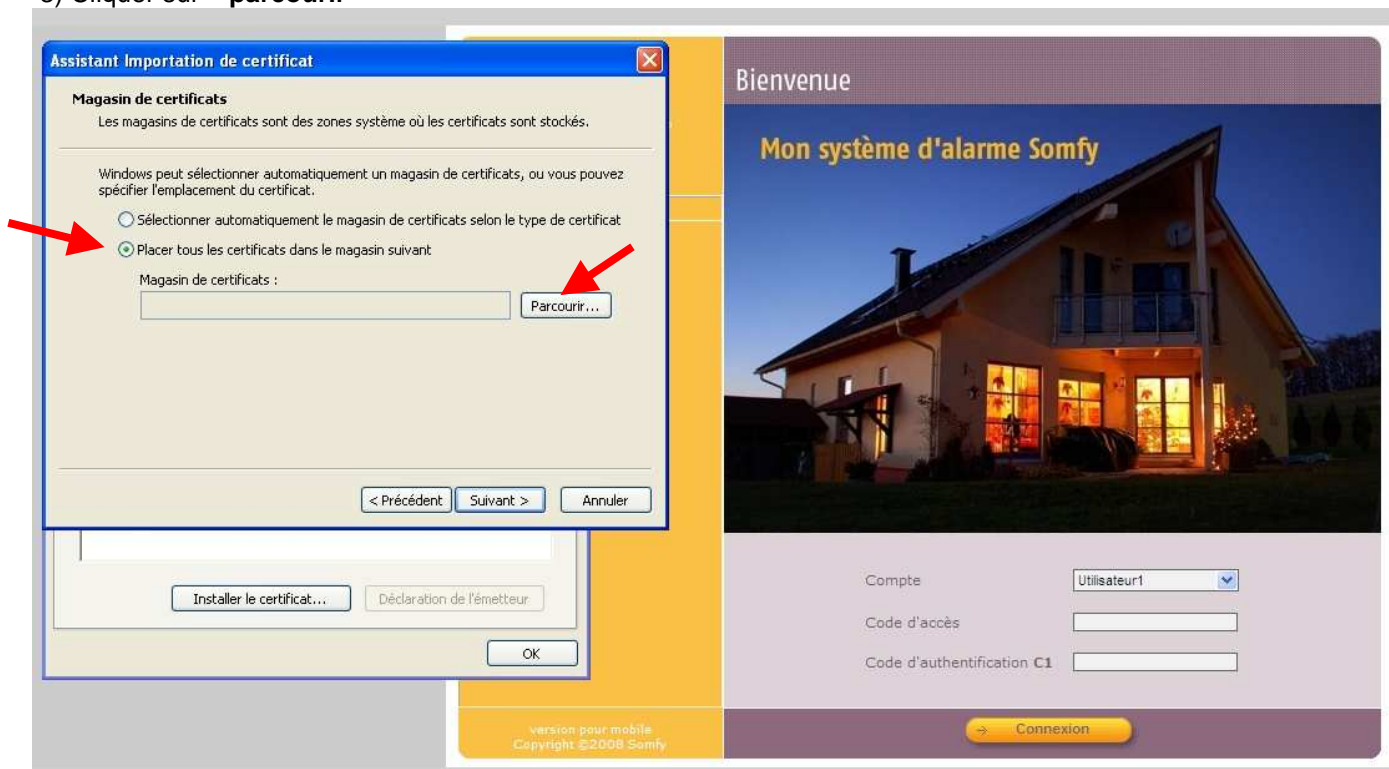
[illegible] Cliquer sur « parcourir »

Assistant Importation de certificat

Magasin de certificats
Les magasins de certificats sont des zones système où les certificats sont stockés.

Windows peut sélectionner automatiquement un magasin de certificats, ou vous pouvez spécifier l'emplacement du certificat.

Sélectionner automatiquement le magasin de certificats selon le type de certificat
Placer tous les certificats dans le magasin suivant

Magasin de certificats :
Parcourir...

< Précédent
Suivant >
Annuler

Installer le certificat...
Déclaration de l'émetteur
OK

Bienvenue

Mon système d'alarme Somfy

Compte
Utilisateur1
Code d'accès
Code d'authentification C1

version pour mobile
Copyright ©2008 Somfy

Connexion